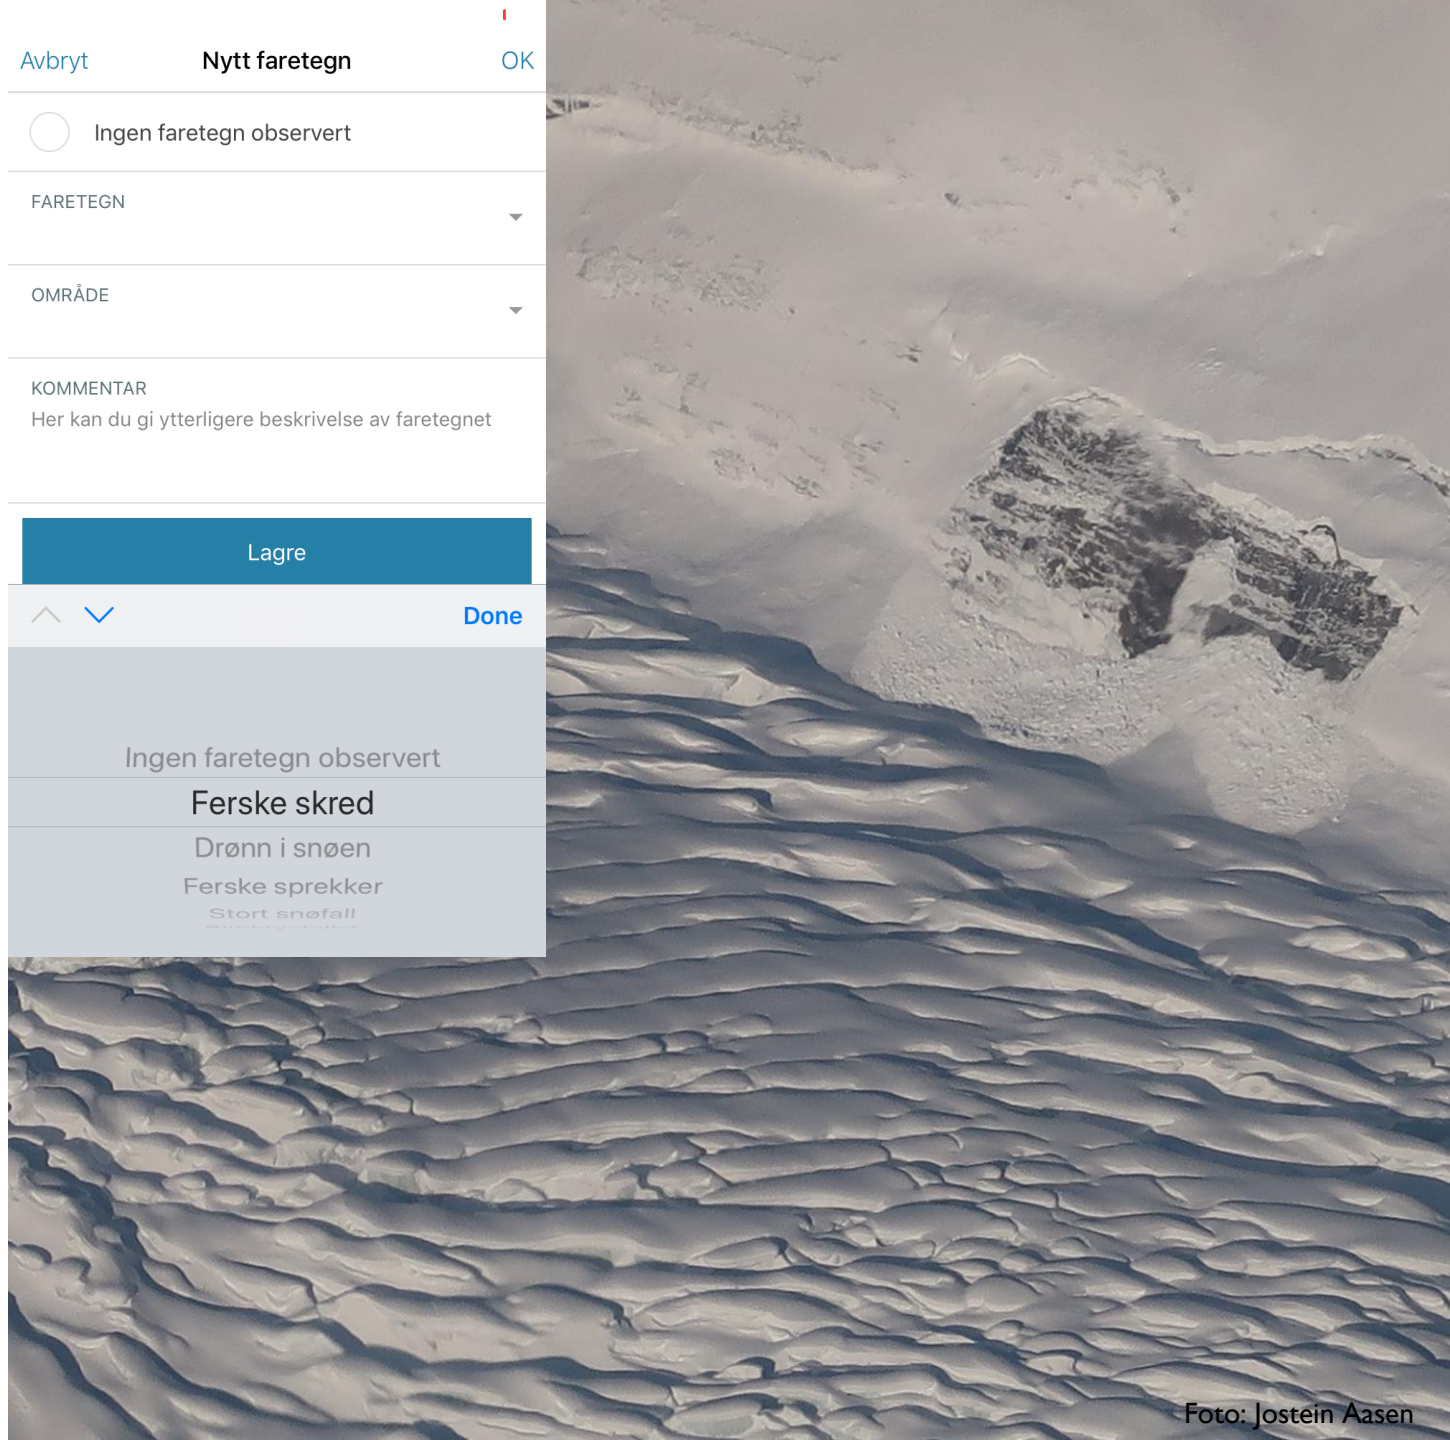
Avbryt
Nytt faretegn
OK

Ingen faretegn observert

FARETEGN

OMRÅDE

KOMMENTAR
Her kan du gi ytterligere beskrivelse av faretegnet

Lagre

Done

Ingen faretegn observert
Ferske skred
Drønn i snøen
Ferske sprekker
Stort snøfall
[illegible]

Foto: Jostein Aasen